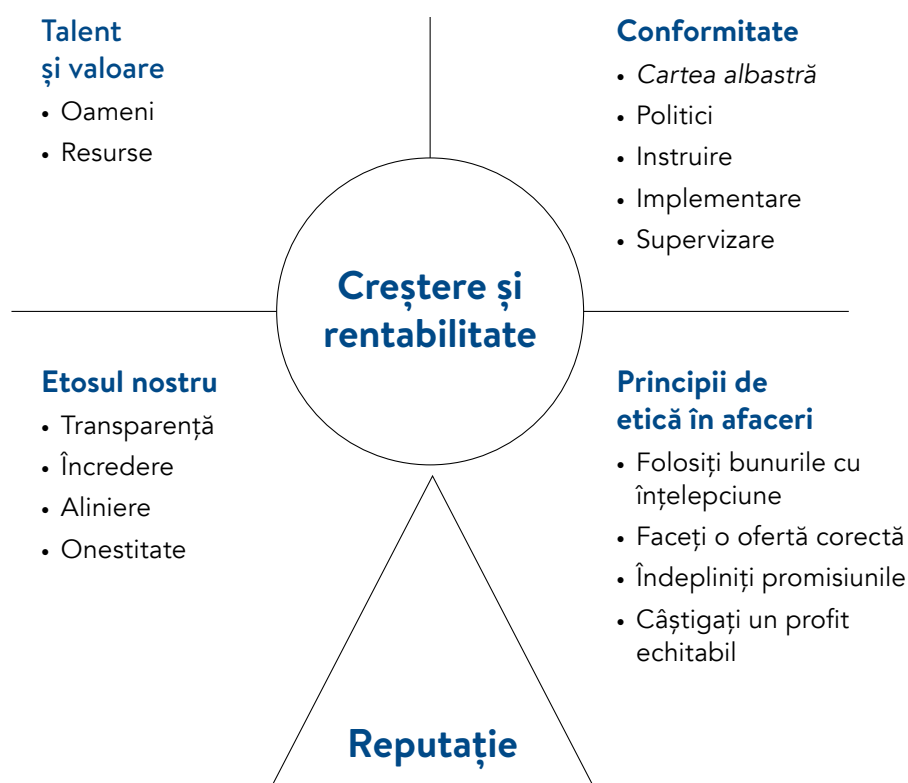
Talent
și valoare

- Oameni
- Resurse

Conformitate

- Cartea albastră
- Politici
- Instruire
- Implementare
- Supervizare

Creștere și rentabilitate

Etosul nostru

- Transparență
- Încredere
- Aliniere
- Onestitate

Principii de etică în afaceri

- Folosiți bunurile cu înțelepciune
- Faceți o ofertă corectă
- Îndepliniți promisiunile
- Câștigați un profit echitabil

Reputație